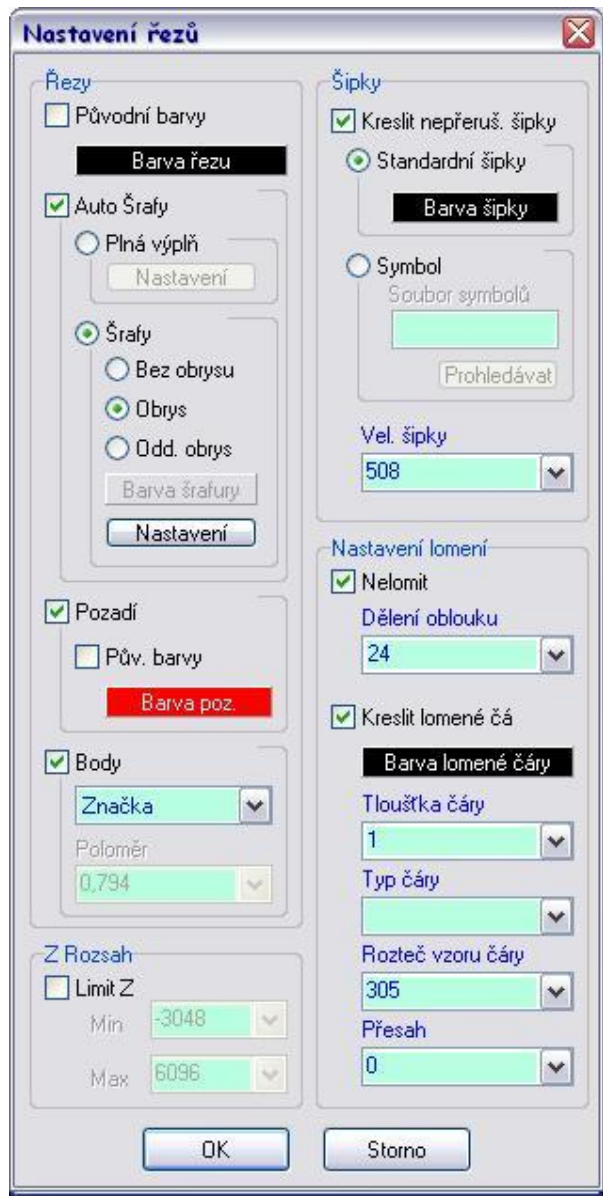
Nastavení řezů

Řezy
Původní barvy
Barva řezu
Auto Šrafy
Plná výplň
Nastavení
Šrafy
Bez obrysu
Obrys
Odd. obrys
Barva šrafury
Nastavení
Pozadí
Pův. barvy
Barva poz.
Body
Značka
Poloměr
0,794

Z Rozsah
Limit Z
Min -3048
Max 6096

Šipky
Kreslit nepřeruš. šipky
Standardní šipky
Barva šipky
Symbol
Soubor symbolů
Prohledávat
Vel. šipky
508

Nastavení lomení
Nelomit
Dělení oblouku
24
Kreslit lomené čá
Barva lomené čáry
Tloušťka čáry
1
Typ čáry
Rozteč vzoru čáry
305
Přesah
0

OK
Storno